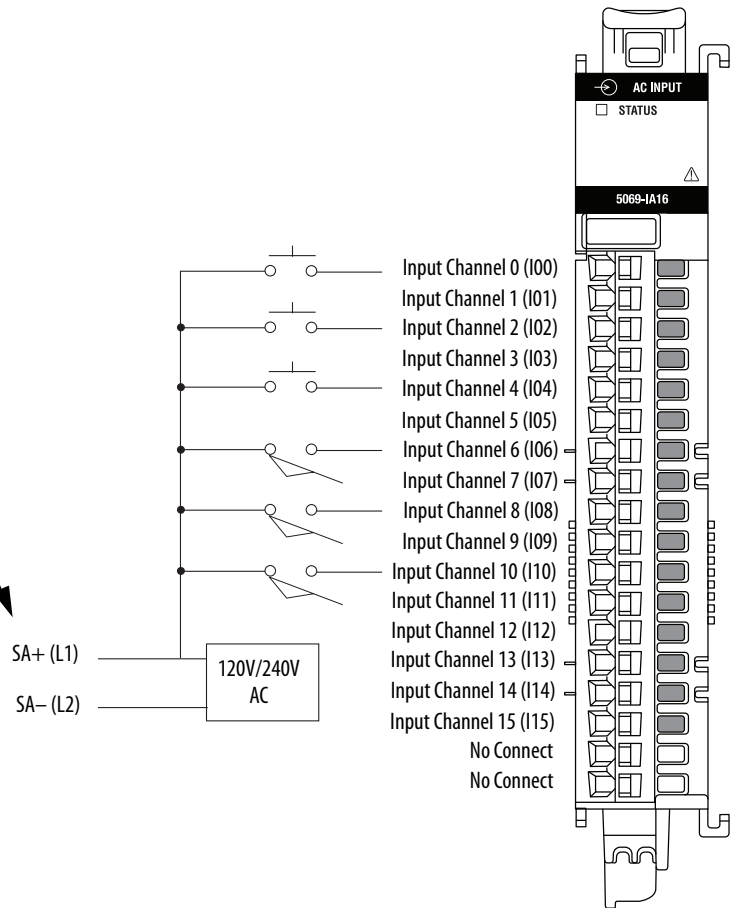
AC INPUT
STATUS
5069-IA16

Input Channel 0 (I00)
Input Channel 1 (I01)
Input Channel 2 (I02)
Input Channel 3 (I03)
Input Channel 4 (I04)
Input Channel 5 (I05)
Input Channel 6 (I06)
Input Channel 7 (I07)
Input Channel 8 (I08)
Input Channel 9 (I09)
Input Channel 10 (I10)
Input Channel 11 (I11)
Input Channel 12 (I12)
Input Channel 13 (I13)
Input Channel 14 (I14)
Input Channel 15 (I15)
No Connect
No Connect

SA+ (L1)
SA– (L2)
120V/240V AC